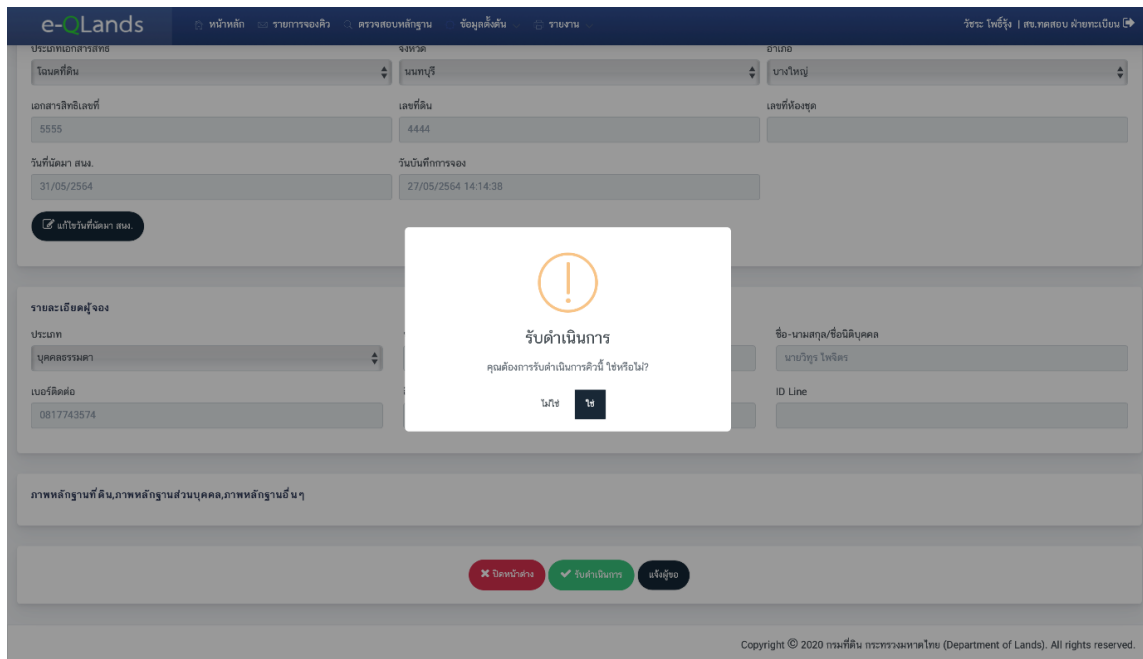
e-QLands
หน้าหลัก รายการจองคิว ตรวจสอบหลักฐาน ข้อมูลตั้งต้น รายงาน
วิชระ โพธิ์รุ้ง | สข.ทดสอบ ฝ่ายทะเบียน

ประเภทเอกสารสิทธิ์
โฉนดที่ดิน
จังหวัด
นนทบุรี
อำเภอ
บางใหญ่
เอกสารสิทธิเลขที่
5555
เลขที่ดิน
4444
เลขที่ห้องชุด
วันที่นัดมา สนง.
31/05/2564
วันบันทึกการจอง
27/05/2564 14:14:38
แก้ไขวันที่นัดมา สนง.

รายละเอียดผู้จอง
ประเภท
บุคคลธรรมดา
ชื่อ-นามสกุล/ชื่อนิติบุคคล
นายวิทูร ไพจิตร
เบอร์ติดต่อ
0817743574
ID Line

ภาพหลักฐานที่ดิน,ภาพหลักฐานส่วนบุคคล,ภาพหลักฐานอื่นๆ

ปิดหน้าต่าง รับดำเนินการ แจ้งผู้ขอ

รับดำเนินการ
คุณต้องการรับดำเนินการคิวนี้ ใช่หรือไม่?
ไม่ใช่ ใช่

Copyright © 2020 กรมที่ดิน กระทรวงมหาดไทย (Department of Lands). All rights reserved.